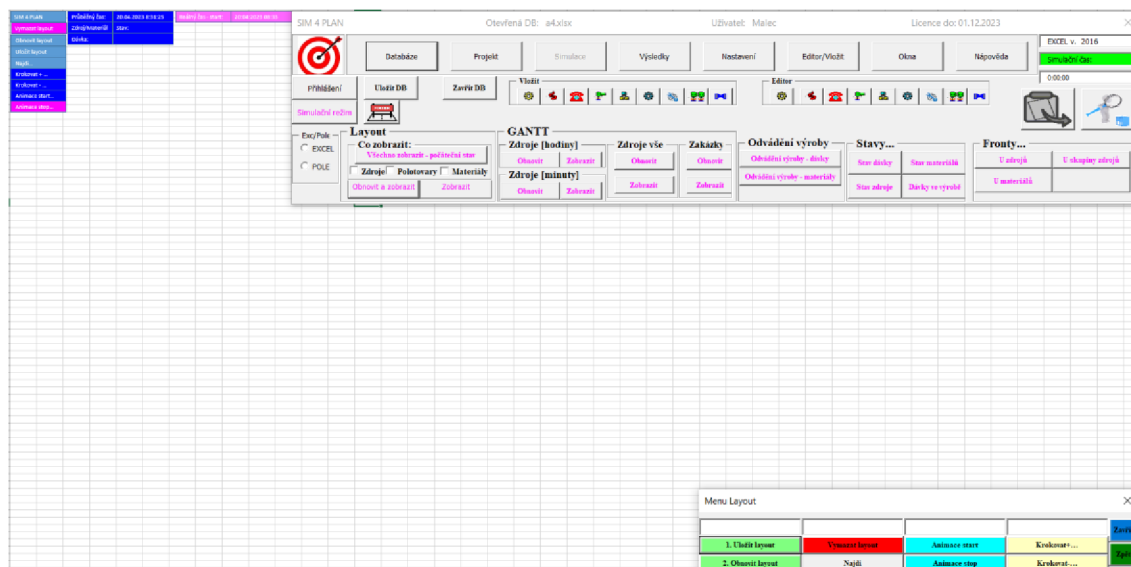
SIM 4 PLAN
Vymazat layout
Obnovit layout
Uložit layout
Najdi
Krokovat + ...
Krokovat - ...
Animace start
Animace stop

Průběžný čas: 20.06.2023 8:50:25
Zdroj/Materiál: Stav:
Dávka:

Reálný čas - start: 20.06.2023 08:51

SIM 4 PLAN
Otevřená DB: a4.xlsx
Uživatel: Malec
Licence do: 01.12.2023

Databáze
Projekt
Simulace
Výsledky
Nastavení
Editor/Vložit
Okna
Nápověda

EXCEL v. 2016
Simulační čas:
0:00:00

Přihlášení
Uložit DB
Zavřít DB
Simulační režim

Vložit
Editor

Exc/Pole
EXCEL
POLE

Layout
Co zobrazit:
Všechno zobrazit - počáteční stav
Zdroje
Polotovary
Materiály
Obnovit a zobrazit
Zobrazit

GANTT
Zdroje [hodiny]
Obnovit
Zobrazit
Zdroje [minuty]
Obnovit
Zobrazit
Zdroje vše
Obnovit
Zobrazit
Zakázky
Obnovit
Zobrazit

Odvádění výroby
Odvádění výroby - dávky
Odvádění výroby - materiály

Stavy...
Stav dávky
Stav materiálů
Stav zdroje
Dávky ve výrobě

Fronty...
U zdrojů
U skupiny zdrojů
U materiálů

Menu Layout
1. Uložit layout
Vymazat layout
Animace start
Krokovat+...
2. Obnovit layout
Najdi
Animace stop
Krokovat-...
Zavř
Zpě